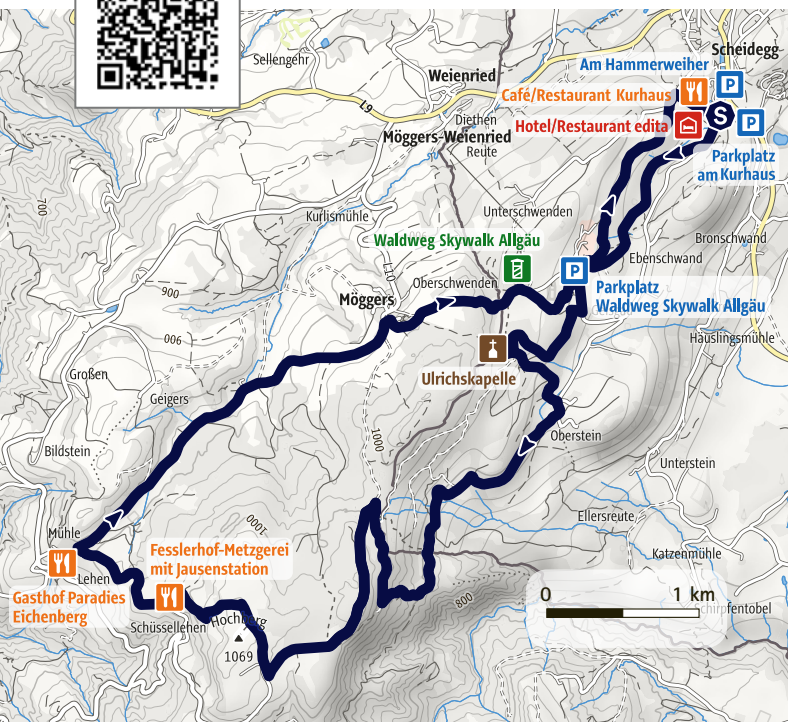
Sellengehr
Weienried
Scheidegg
Am Hammerweiher
P
Café/Restaurant Kurhaus
Diethen
Hotel/Restaurant edita
S
P
Möggers-Weienried
Reute
Parkplatz am Kurhaus
19
Kurlismühle
Unterschwenden
700
Waldweg Skywalk Allgäu
Bronschwand
Ebenschwand
P
Parkplatz Waldweg Skywalk Allgäu
Oberschwenden
900
Möggers
006
Häuslingsmühle
Großen
Ulrichskapelle
Geigers
1000
Oberstein
Bildstein
Unterstein
Ellersreute
Mühle
1000
Fesslerhof-Metzgerei mit Jausenstation
Katzenmühle
Lehen
Gasthof Paradies Eichenberg
Schüssellehen
Hochberg
800
0
1 km
Schirpfentobel
1069